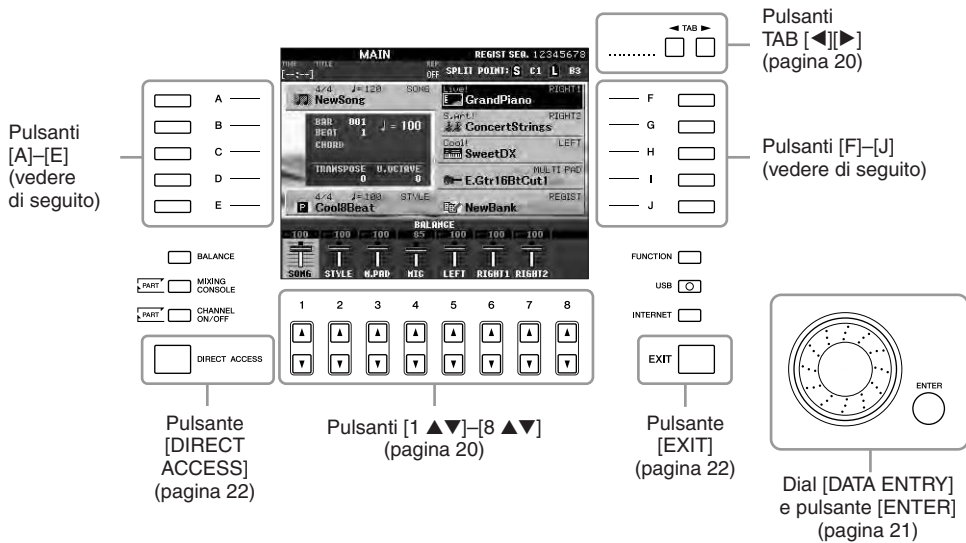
MAIN

REGIST SEQ. 12345678

TIME

TITLE

REP.

OFF

SPLIT POINT: S C1 L B3

4/4 ♩= 120 SONG

NewSong

Live! RIGHT1

GrandPiano

S.Art! RIGHT2

ConcertStrings

BAR 001

BEAT 1

♩ = 100

CHORD

Cool! LEFT

SweetDX

TRANSPOSE 0

U.OCTAVE 0

MULTI PAD

E.Gtr16BtCut1

4/4 ♩= 100 STYLE

Cool8Beat

REGIST

NewBank

BALANCE

100 100 100 85 100 100 100

SONG STYLE M.PAD MIC LEFT RIGHT1 RIGHT2

◄ TAB ►

Pulsanti TAB [◄][►] (pagina 20)

A B C D E

Pulsanti [A]–[E] (vedere di seguito)

F G H I J

Pulsanti [F]–[J] (vedere di seguito)

BALANCE

PART MIXING CONSOLE

PART CHANNEL ON/OFF

DIRECT ACCESS

1 2 3 4 5 6 7 8

FUNCTION

USB

INTERNET

EXIT

ENTER

Pulsante [DIRECT ACCESS] (pagina 22)

Pulsanti [1 ▲▼]–[8 ▲▼] (pagina 20)

Pulsante [EXIT] (pagina 22)

Dial [DATA ENTRY] e pulsante [ENTER] (pagina 21)